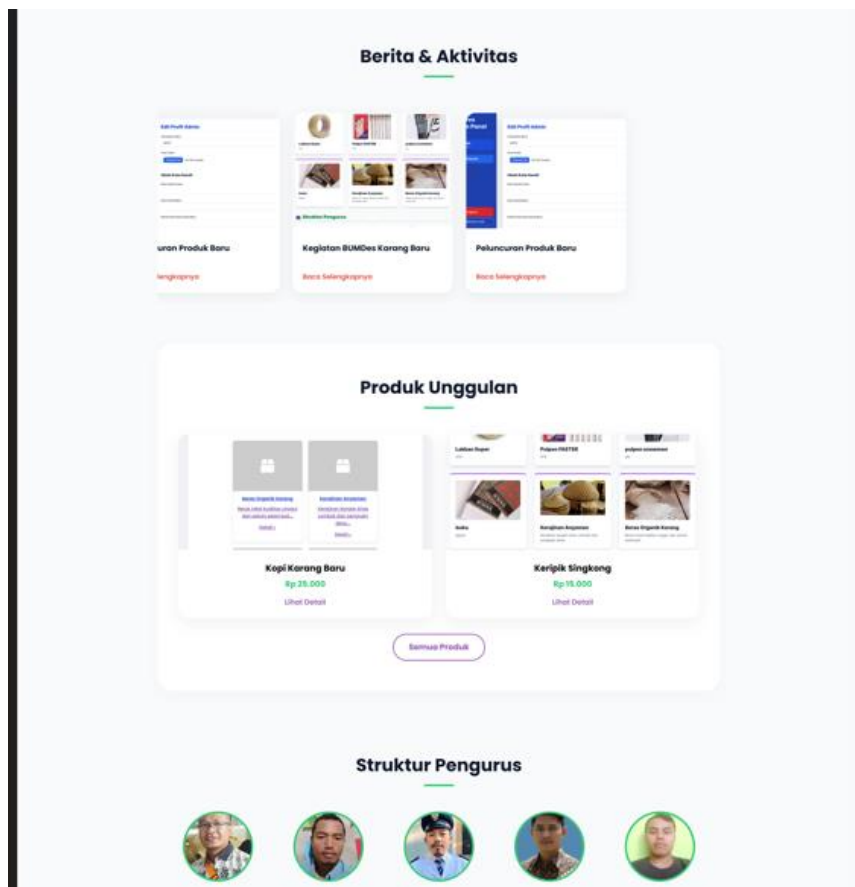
Berita & Aktivitas

Edit Profil Admin

uran Produk Baru

lengkapnya

Kegiatan BUMDes Karang Baru

Baca Selengkapnya

Edit Profil Admin

Peluncuran Produk Baru

Baca Selengkapnya

Produk Unggulan

Beras Organik Karang

Kerajinan Anyaman

Detail

Kopi Karang Baru

Rp 25.000

Lihat Detail

Lakban Super

Pulpen FASTER

pulpen snowman

Batik

Kerajinan Anyaman

Beras Organik Karang

Keripik Singkong

Rp 15.000

Lihat Detail

Semua Produk

Struktur Pengurus